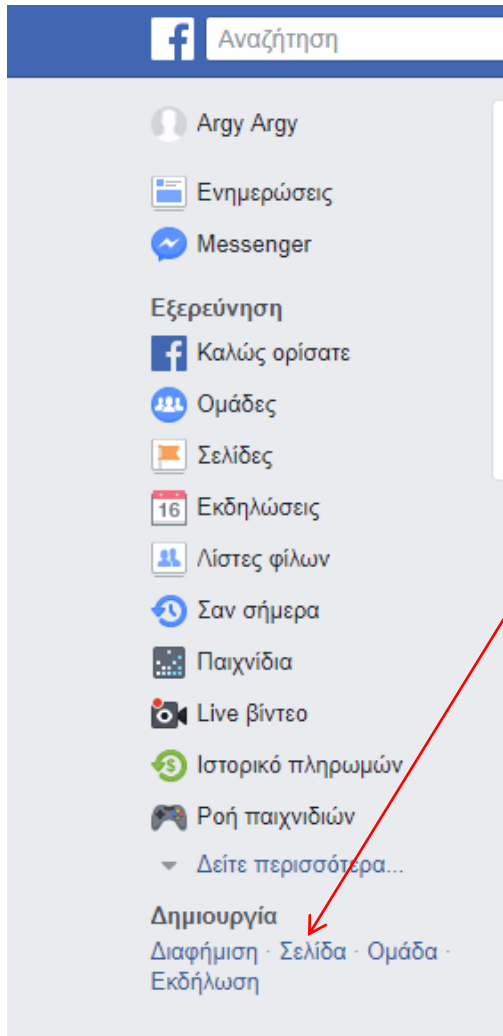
Αναζήτηση

Argy Argy

Ενημερώσεις

Messenger

Εξερεύνηση

Καλώς ορίσατε

Ομάδες

Σελίδες

16 Εκδηλώσεις

Λίστες φίλων

Σαν σήμερα

Παιχνίδια

Live βίντεο

Ιστορικό πληρωμών

Ροή παιχνιδιών

Δείτε περισσότερα...

Δημιουργία

Διαφήμιση · Σελίδα · Ομάδα · Εκδήλωση